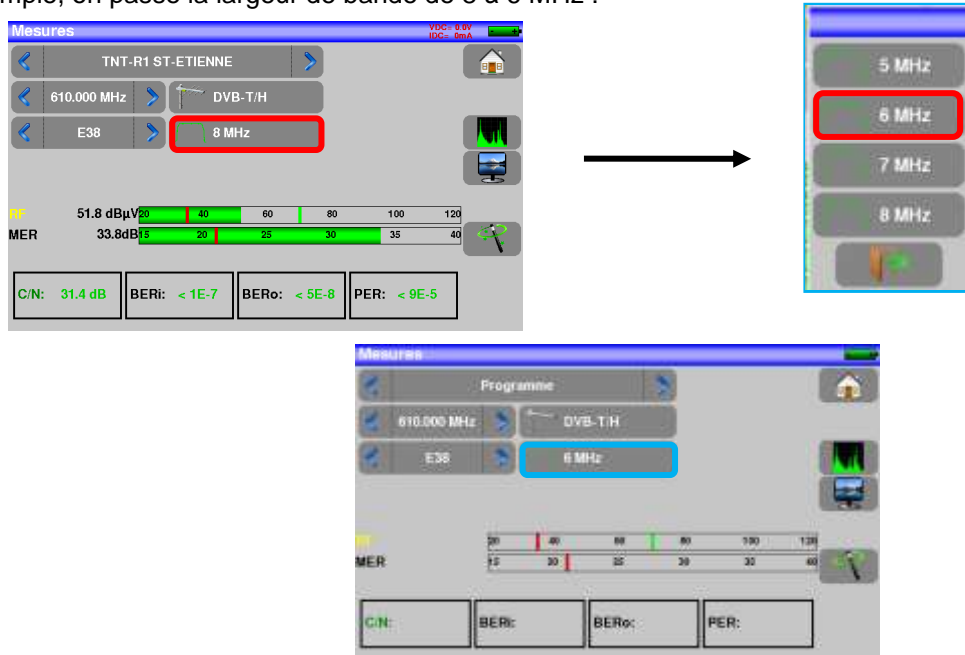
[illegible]mple, on passe la largeur de bande de 8 à 6 MHz :

Mesures
VDC : 0.0V
IDC : 0mA
TNT-R1 ST-ETIENNE
610.000 MHz
DVB-T/H
E38
8 MHz
RF 51.8 dBµV
20 40 60 80 100 120
MER 33.8dB
15 20 25 30 35 40
C/N: 31.4 dB
BERi: < 1E-7
BERo: < 5E-8
PER: < 9E-5

5 MHz
6 MHz
7 MHz
8 MHz

Mesures
Programme
610.000 MHz
DVB-T/H
E38
6 MHz
RF
20 40 60 80 100 120
MER
15 20 25 30 35 40
C/N:
BERi:
BERo:
PER: